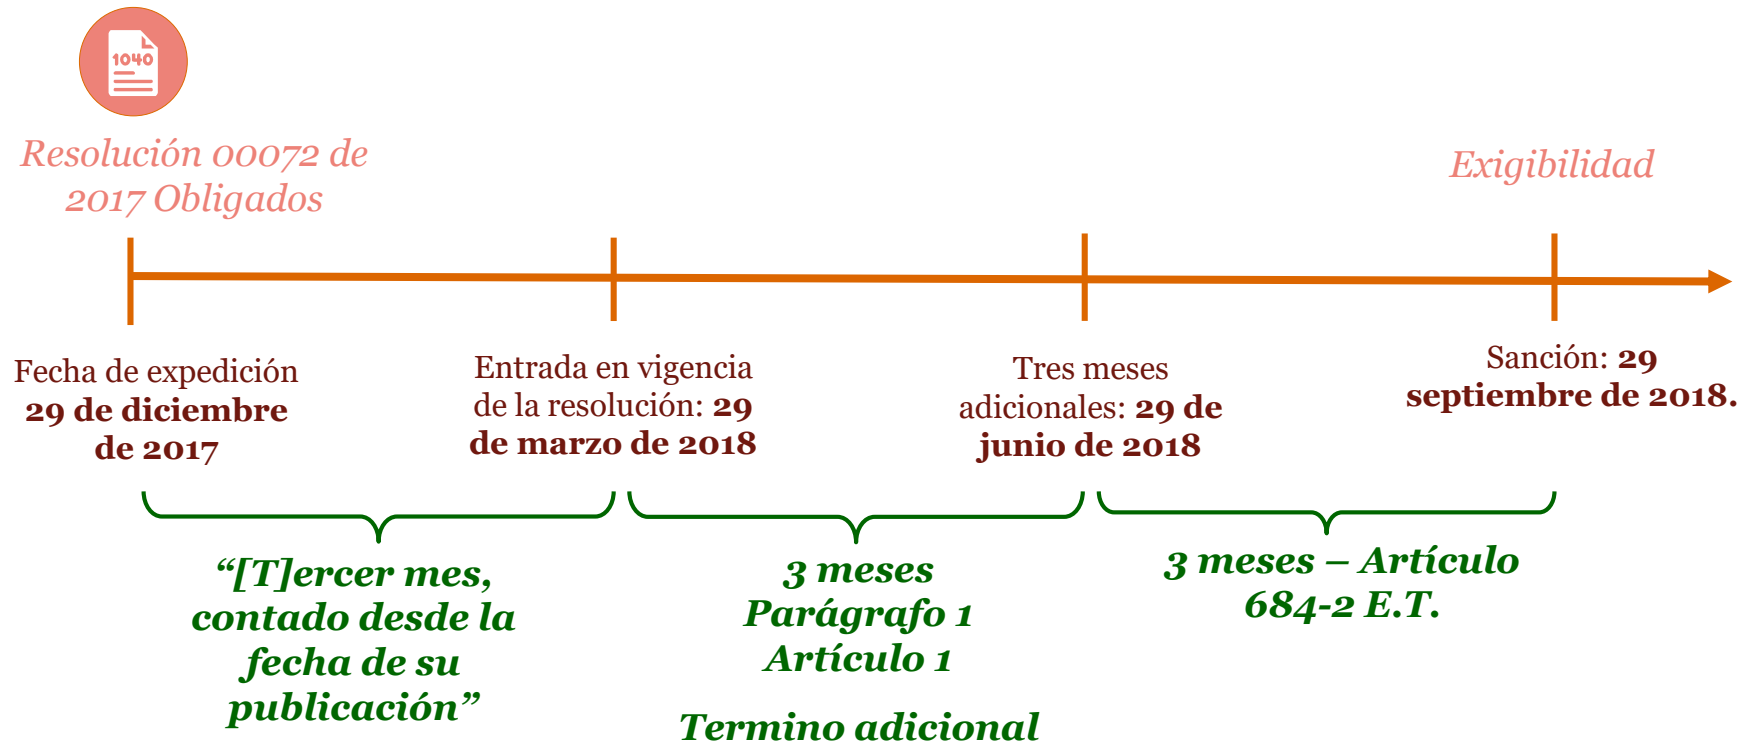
1040

Resolución 00072 de 2017 Obligados

Exigibilidad

Fecha de expedición **29 de diciembre de 2017**

Entrada en vigencia de la resolución: **29 de marzo de 2018**

Tres meses adicionales: **29 de junio de 2018**

Sanción: **29 septiembre de 2018.**

*“[T]ercer mes, contado desde la fecha de su publicación”*

*3 meses Parágrafo 1 Artículo 1*

*Termino adicional*

*3 meses – Artículo 684-2 E.T.*